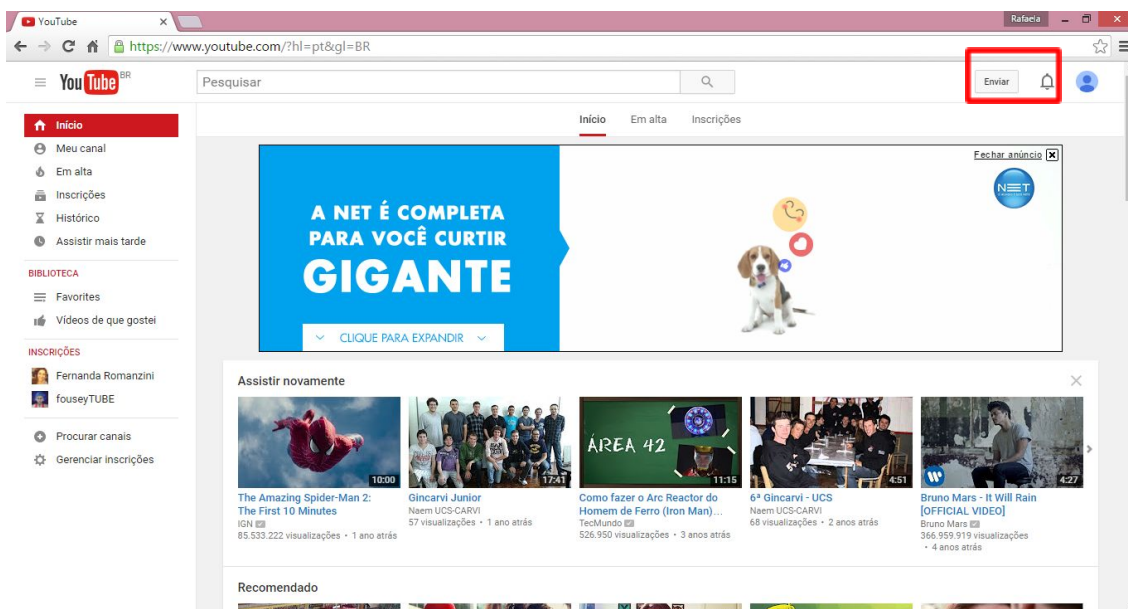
YouTube ×
Rafaela
https://www.youtube.com/?hl=pt&gl=BR
YouTube BR
Pesquisar
Enviar
Início
Meu canal
Em alta
Inscrições
Histórico
Assistir mais tarde
BIBLIOTECA
Favorites
Vídeos de que gostei
INSCRIÇÕES
Fernanda Romanzini
fouseyTUBE
Procurar canais
Gerenciar inscrições
Início Em alta Inscrições
Fechar anúncio
NET
A NET É COMPLETA PARA VOCÊ CURTIR GIGANTE
CLIQUE PARA EXPANDIR
Assistir novamente
10:00
The Amazing Spider-Man 2: The First 10 Minutes
IGN
85.533.222 visualizações • 1 ano atrás
17:41
Gincarvi Junior
Naem UCS-CARVI
57 visualizações • 1 ano atrás
ÁREA 42
11:15
Como fazer o Arc Reactor do Homem de Ferro (Iron Man)...
TecMundo
526.950 visualizações • 3 anos atrás
4:51
6ª Gincarvi - UCS
Naem UCS-CARVI
68 visualizações • 2 anos atrás
4:27
Bruno Mars - It Will Rain [OFFICIAL VIDEO]
Bruno Mars
366.959.919 visualizações • 4 anos atrás
Recomendado